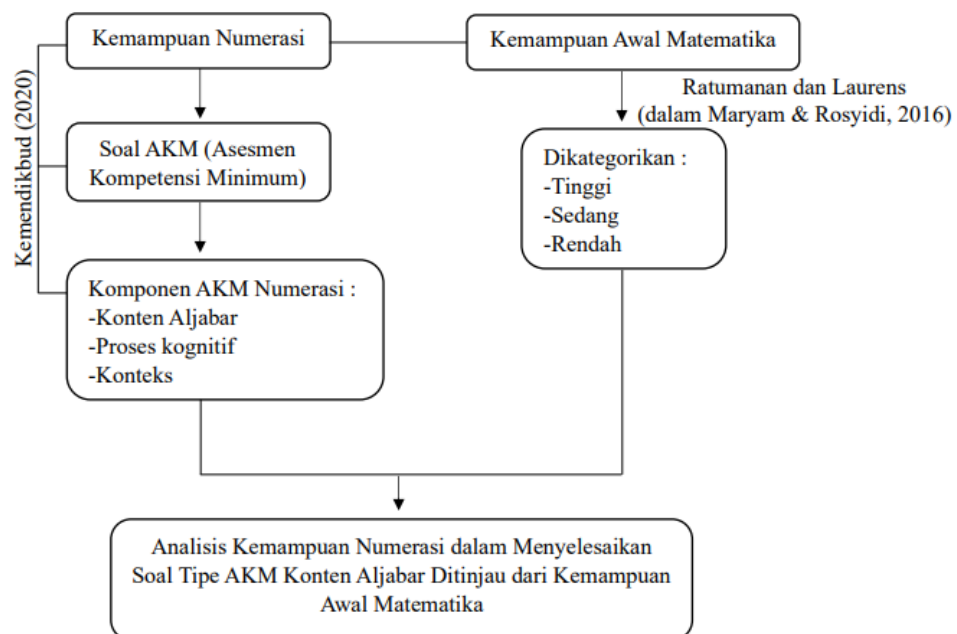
Kemendikbud (2020)

Kemampuan Numerasi

Kemampuan Awal Matematika

Ratumanan dan Laurens (dalam Maryam & Rosyidi, 2016)

Soal AKM (Asesmen Kompetensi Minimum)

Dikategorikan :
-Tinggi
-Sedang
-Rendah

Komponen AKM Numerasi :
-Konten Aljabar
-Proses kognitif
-Konteks

Analisis Kemampuan Numerasi dalam Menyelesaikan Soal Tipe AKM Konten Aljabar Ditinjau dari Kemampuan Awal Matematika